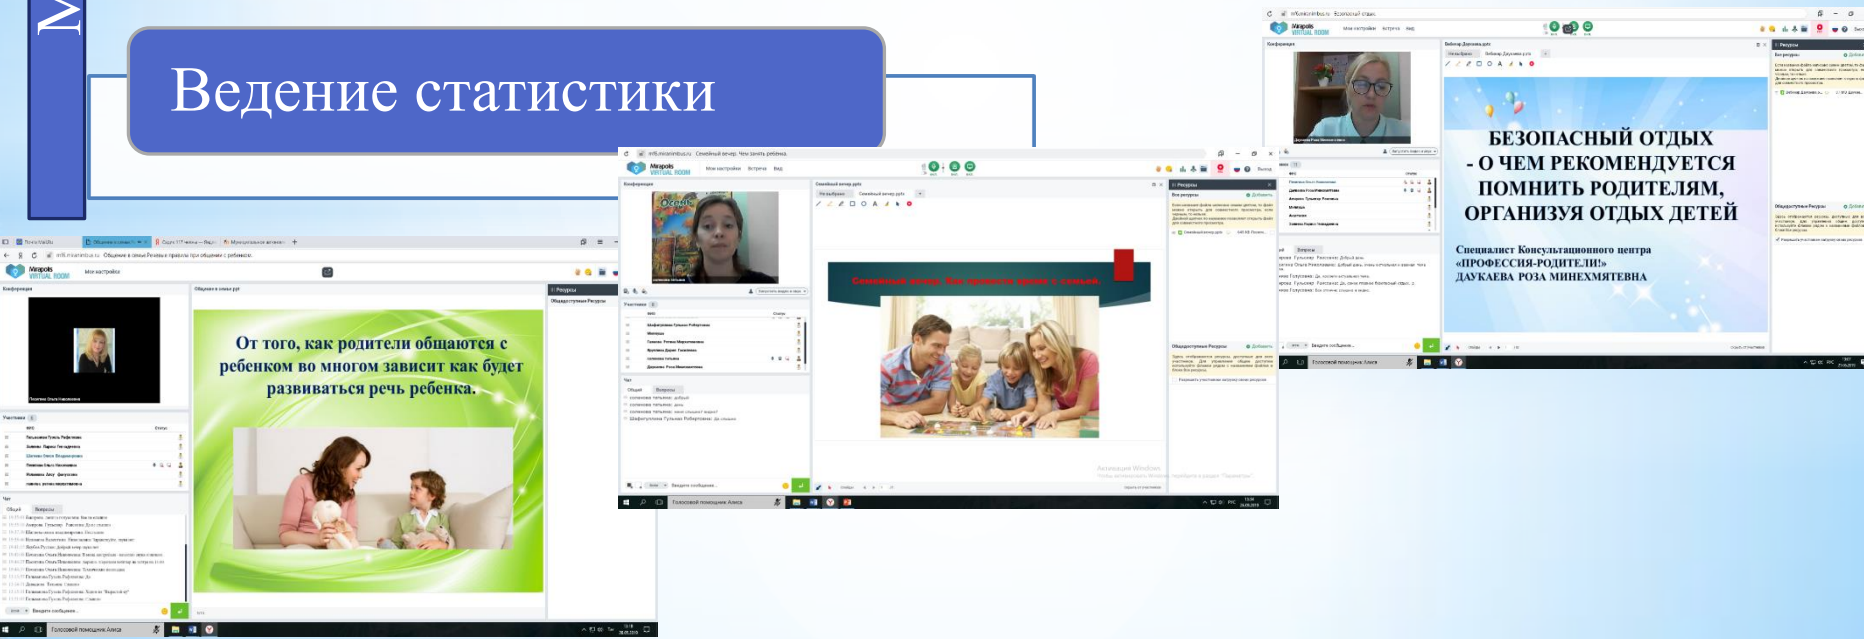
Ведение статистики

БЕЗОПАСНЫЙ ОТДЫХ - О ЧЕМ РЕКОМЕНДУЕТСЯ ПОМНИТЬ РОДИТЕЛЯМ, ОРГАНИЗУЯ ОТДЫХ ДЕТЕЙ

Специалист Консультационного центра «ПРОФЕССИЯ-РОДИТЕЛИ!» ДАУКАЕВА РОЗА МИНЕХМЯТЕВНА

Mirapolis VIRTUAL ROOM

Конференция

Ресурсы

Участники

Чат

Введите сообщение...

Голосовой помощник Алиса

Семейный вечер. Как провести время с семьей.

Общедоступные Ресурсы

От того, как родители общаются с ребенком во многом зависит как будет развиваться речь ребенка.

Общение в семье

Осень

Активация Windows

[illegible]